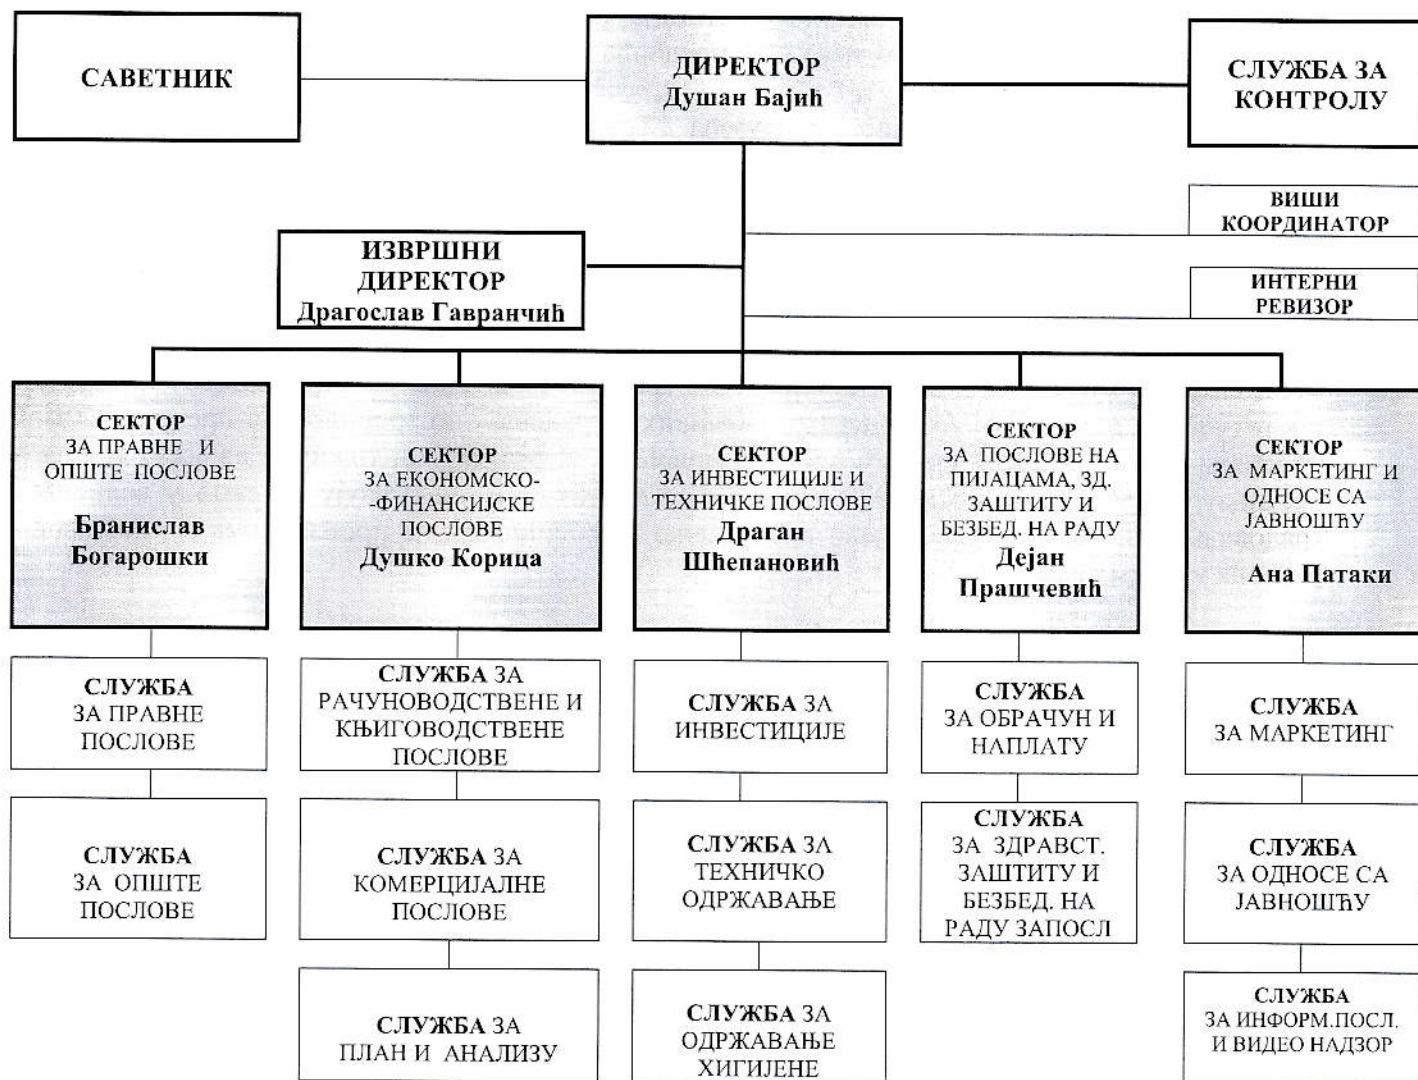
САВЕТНИК

ДИРЕКТОР
Душан Бајић

СЛУЖБА ЗА КОНТРОЛУ

ВИШИ КООРДИНАТОР

ИНТЕРНИ РЕВИЗОР

ИЗВРШНИ ДИРЕКТОР
Драгослав Гавранчић

СЕКТОР
ЗА ПРАВНЕ И ОПШТЕ ПОСЛОВЕ
Бранислав Богарошки

СЕКТОР
ЗА ЕКОНОМСКО-ФИНАНСИЈСКЕ ПОСЛОВЕ
Душко Корица

СЕКТОР
ЗА ИНВЕСТИЦИЈЕ И ТЕХНИЧКЕ ПОСЛОВЕ
Драган Шћепановић

СЕКТОР
ЗА ПОСЛОВЕ НА ПИЈАЦАМА, ЗД. ЗАШТИТУ И БЕЗБЕД. НА РАДУ
Дејан Прашчевић

СЕКТОР
ЗА МАРКЕТИНГ И ОДНОСЕ СА ЈАВНОШЋУ
Ана Патаки

СЛУЖБА ЗА ПРАВНЕ ПОСЛОВЕ

СЛУЖБА ЗА ОПШТЕ ПОСЛОВЕ

СЛУЖБА ЗА РАЧУНОВОДСТВЕНЕ И КЊИГОВОДСТВЕНЕ ПОСЛОВЕ

СЛУЖБА ЗА КОМЕРЦИЈАЛНЕ ПОСЛОВЕ

СЛУЖБА ЗА ПЛАН И АНАЛИЗУ

СЛУЖБА ЗА ИНВЕСТИЦИЈЕ

СЛУЖБА ЗА ТЕХНИЧКО ОДРЖАВАЊЕ

СЛУЖБА ЗА ОДРЖАВАЊЕ ХИГИЈЕНЕ

СЛУЖБА ЗА ОБРАЧУН И НАПЛАТУ

СЛУЖБА ЗА ЗДРАВСТ. ЗАШТИТУ И БЕЗБЕД. НА РАДУ ЗАПОСЛ

СЛУЖБА ЗА МАРКЕТИНГ

СЛУЖБА ЗА ОДНОСЕ СА ЈАВНОШЋУ

СЛУЖБА ЗА ИНФОРМ.ПОСЛ. И ВИДЕО НАДЗОР